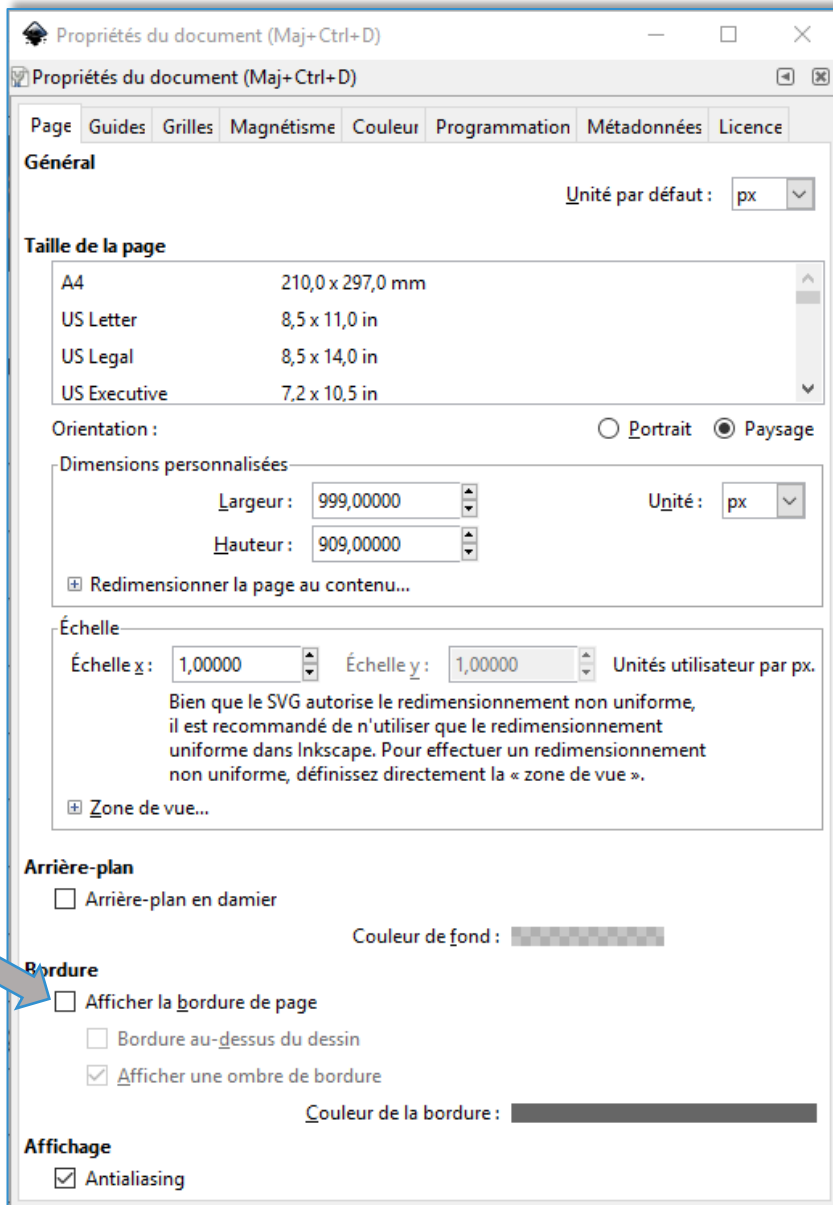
Propriétés du document (Maj+Ctrl+D)

Propriétés du document (Maj+Ctrl+D)

Page | Guides | Grilles | Magnétisme | Couleur | Programmation | Métadonnées | Licence

Général

Unité par défaut : px

Taille de la page

| | |
|---|---|
| A4 | 210,0 x 297,0 mm |
| US Letter | 8,5 x 11,0 in |
| US Legal | 8,5 x 14,0 in |
| US Executive | 7,2 x 10,5 in |

Orientation : Portrait Paysage

Dimensions personnalisées

Largeur : 999,00000 Unité : px

Hauteur : 909,00000

Redimensionner la page au contenu...

Échelle

Échelle x : 1,00000 Échelle y : 1,00000 Unités utilisateur par px.

Bien que le SVG autorise le redimensionnement non uniforme, il est recommandé de n'utiliser que le redimensionnement uniforme dans Inkscape. Pour effectuer un redimensionnement non uniforme, définissez directement la « zone de vue ».

Zone de vue...

Arrière-plan

Arrière-plan en damier

Couleur de fond :

Bordure

Afficher la bordure de page

Bordure au-dessus du dessin

Afficher une ombre de bordure

Couleur de la bordure :

Affichage

Antialiasing